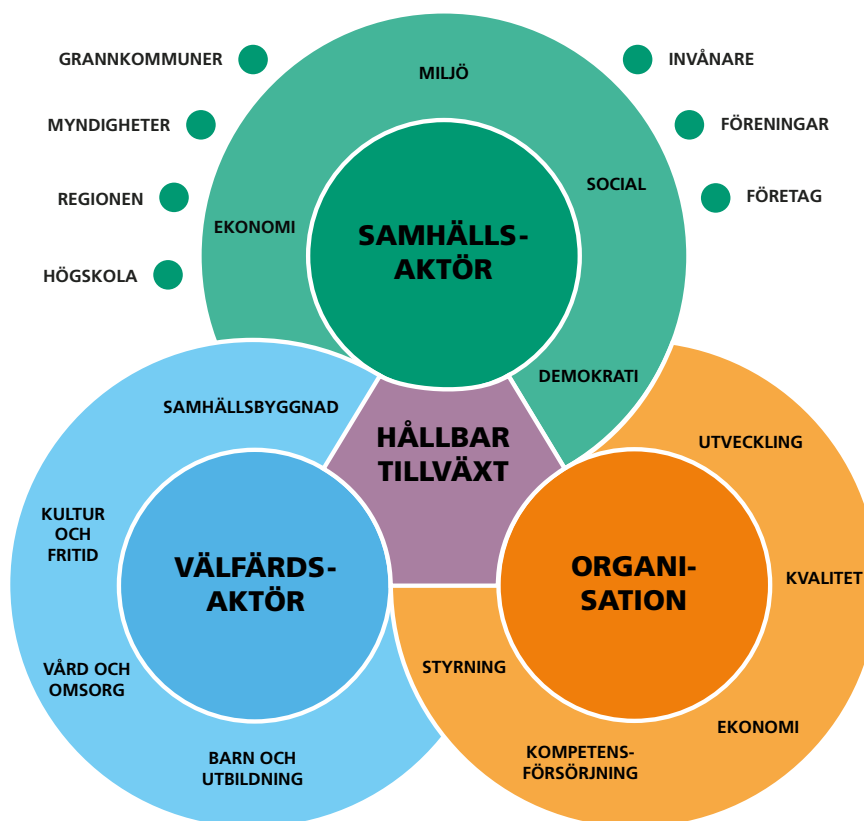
GRANNKOMMUNER

MYNDIGHETER

REGIONEN

HÖGSKOLA

MILJÖ

INVÅNARE

FÖRENINGAR

FÖRETAG

SOCIAL

EKONOMI

SAMHÄLLS-AKTÖR

DEMOKRATI

SAMHÄLLSBYGGNAD

HÅLLBAR TILLVÄXT

UTVECKLING

KULTUR OCH FRITID

VÄLFÄRDS-AKTÖR

ORGANI-SATION

KVALITET

VÅRD OCH OMSORG

STYRNING

EKONOMI

BARN OCH UTBILDNING

KOMPETENS-FÖRSÖRJNING